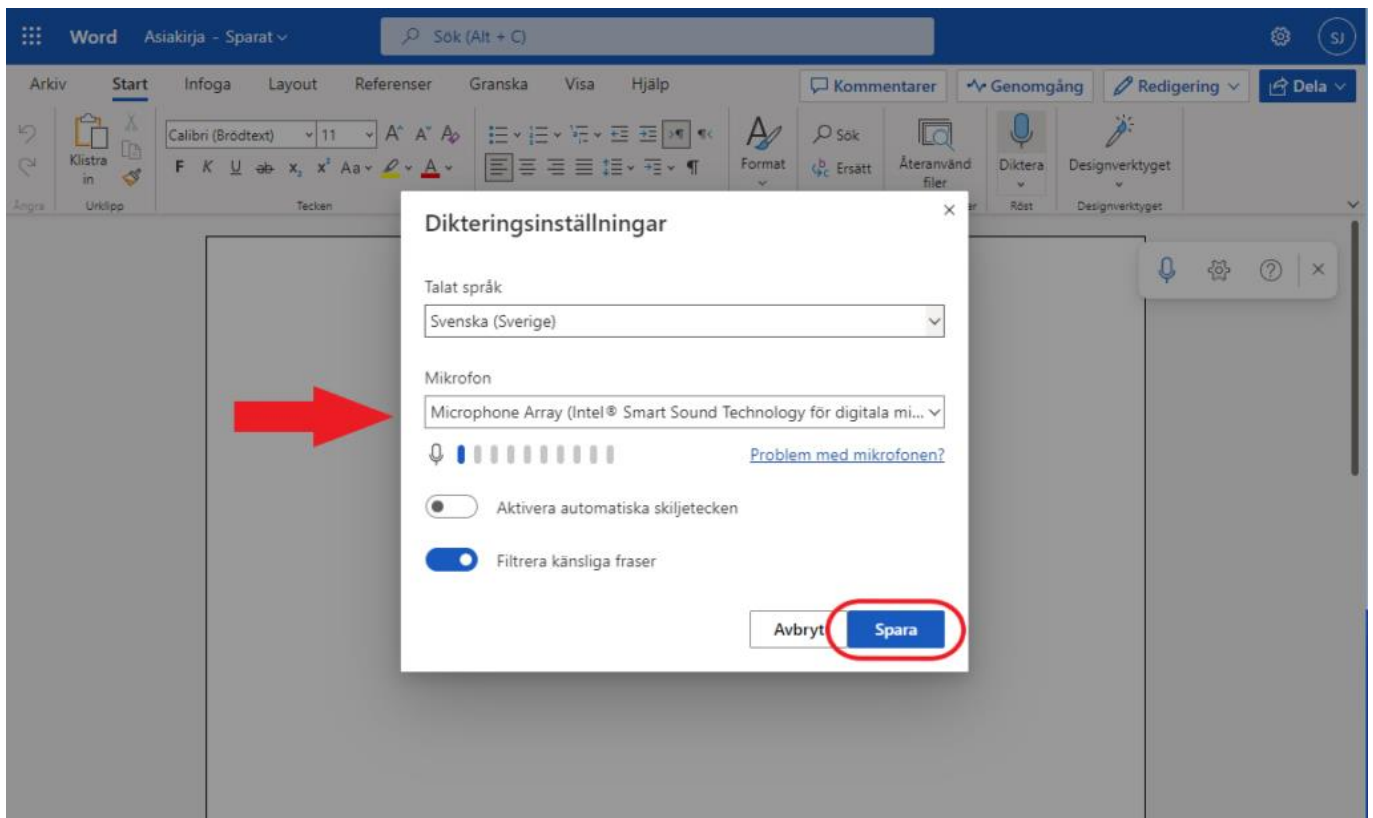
Word Asiakirja - Sparat ⌵ Sök (Alt + C) SJ

Arkiv Start Infoga Layout Referenser Granska Visa Hjälp Kommentarer Genomgång Redigering ⌵ Dela ⌵

Klistra in Calibri (Brödtext) 11 Format Sök Ersätt Återanvänd filer Diktera Designverktyget

Ångra Urklipp Tecken Röst Designverktyget

Dikteringsinställningar ×

Talat språk

Svenska (Sverige)

Mikrofon

Microphone Array (Intel® Smart Sound Technology för digitala mi...

Problem med mikrofonen?

Aktivera automatiska skiljetecken

Filtrera känsliga fraser

Avbryt Spara